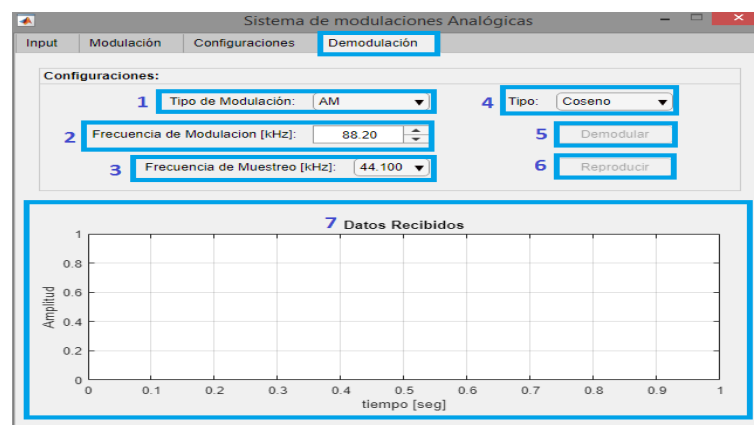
Sistema de modulaciones Analógicas

Input | Modulación | Configuraciones | Demodulación

Configuraciones:

1 Tipo de Modulación: AM

2 Frecuencia de Modulacion [kHz]: 88.20

3 Frecuencia de Muestreo [kHz]: 44.100

4 Tipo: Coseno

5 Demodular

6 Reproducir

7 Datos Recibidos

Amplitud

1
0.8
0.6
0.4
0.2
0

0 0.1 0.2 0.3 0.4 0.5 0.6 0.7 0.8 0.9 1

tiempo [seg]